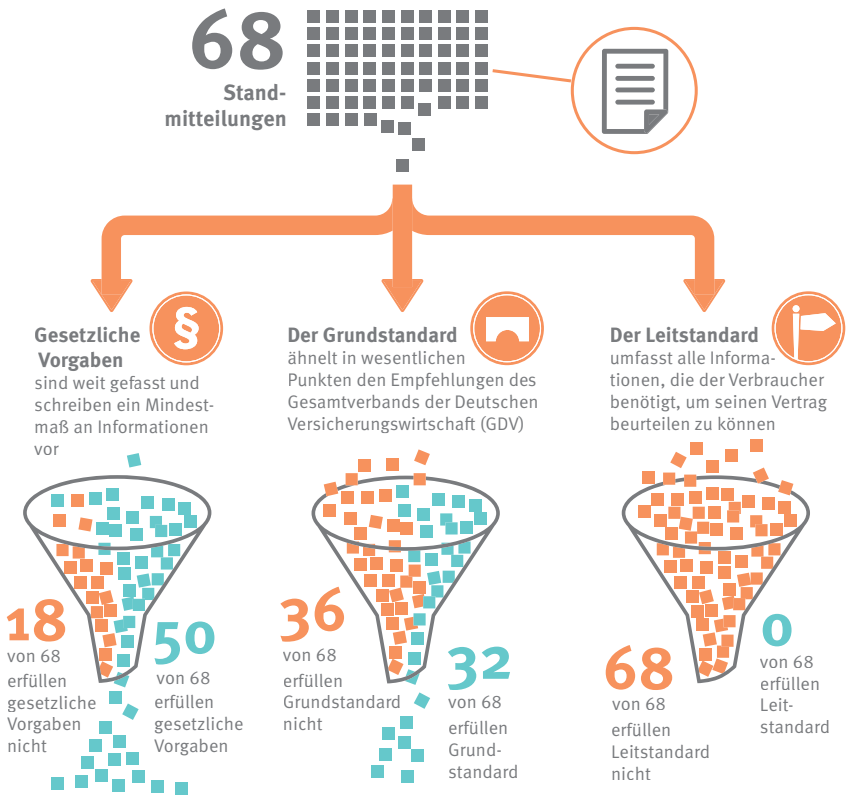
68 Standmitteilungen

Gesetzliche Vorgaben sind weit gefasst und schreiben ein Mindestmaß an Informationen vor

Der Grundstandard ähnelt in wesentlichen Punkten den Empfehlungen des Gesamtverbands der Deutschen Versicherungswirtschaft (GDV)

Der Leitstandard umfasst alle Informationen, die der Verbraucher benötigt, um seinen Vertrag beurteilen zu können

18 von 68 erfüllen gesetzliche Vorgaben nicht

50 von 68 erfüllen gesetzliche Vorgaben

36 von 68 erfüllen Grundstandard nicht

32 von 68 erfüllen Grundstandard

68 von 68 erfüllen Leitstandard nicht

0 von 68 erfüllen Leitstandard